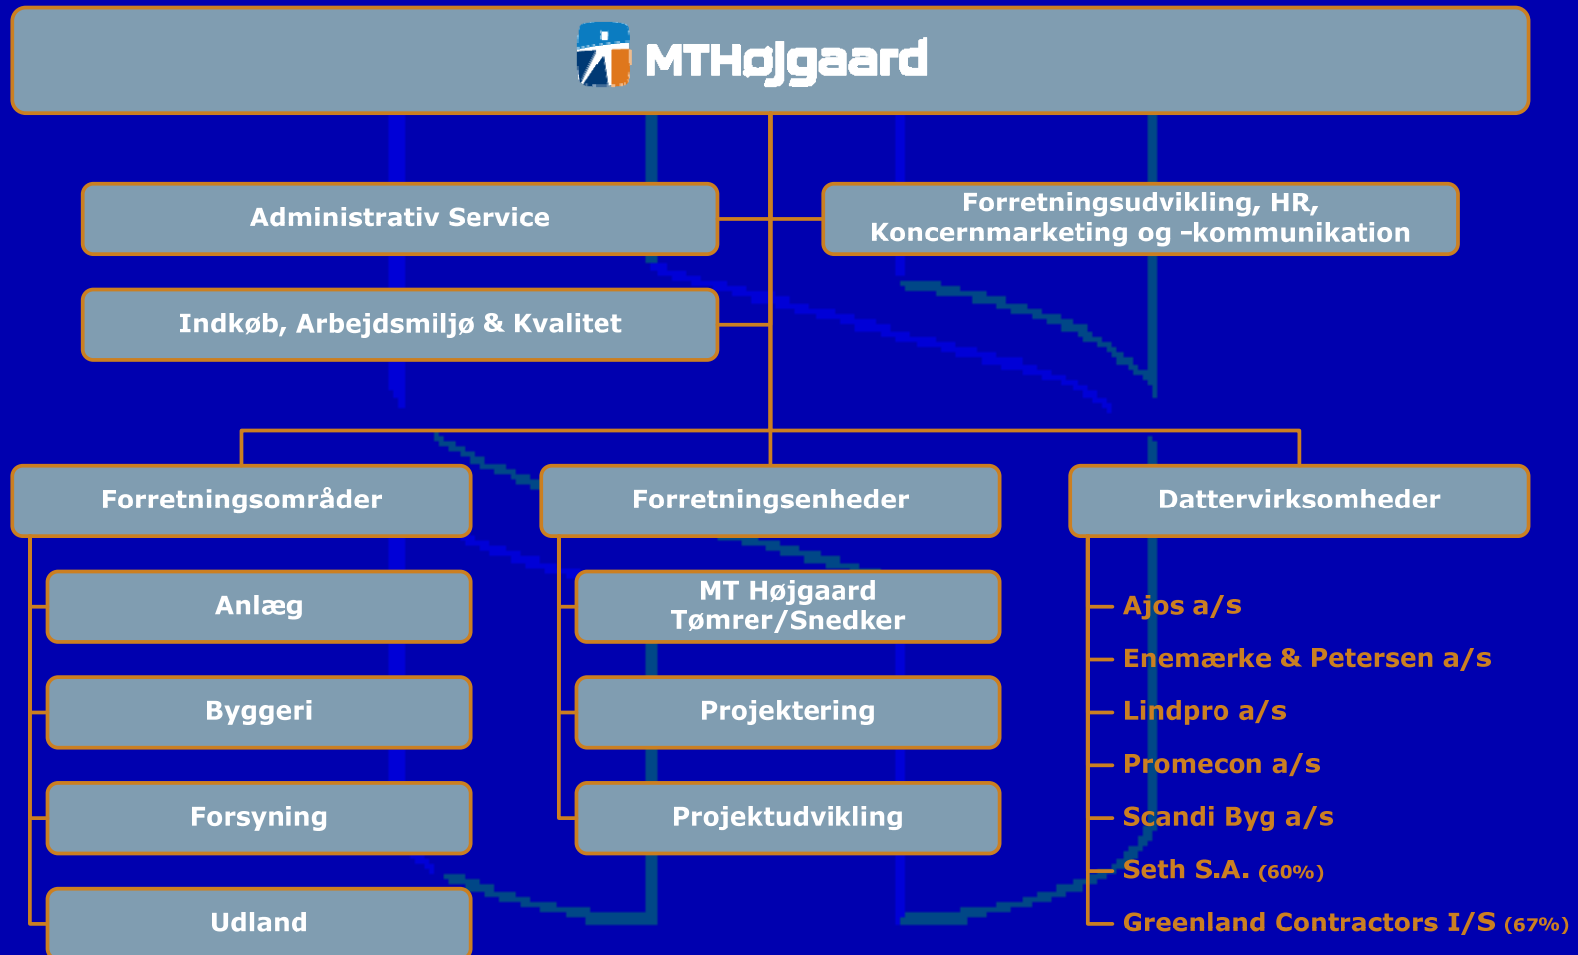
MTHøjgaard

Administrativ Service

Forretningsudvikling, HR, Koncernmarketing og -kommunikation

Indkøb, Arbejdsmiljø & Kvalitet

Forretningsområder

Forretningsenheder

Dattervirksomheder

Anlæg

Byggeri

Forsyning

Udland

MT Højgaard Tømrer/Snedker

Projektering

Projektudvikling

Ajos a/s

Enemærke & Petersen a/s

Lindpro a/s

Promecon a/s

Scandi Byg a/s

Seth S.A. (60%)

Greenland Contractors I/S (67%)